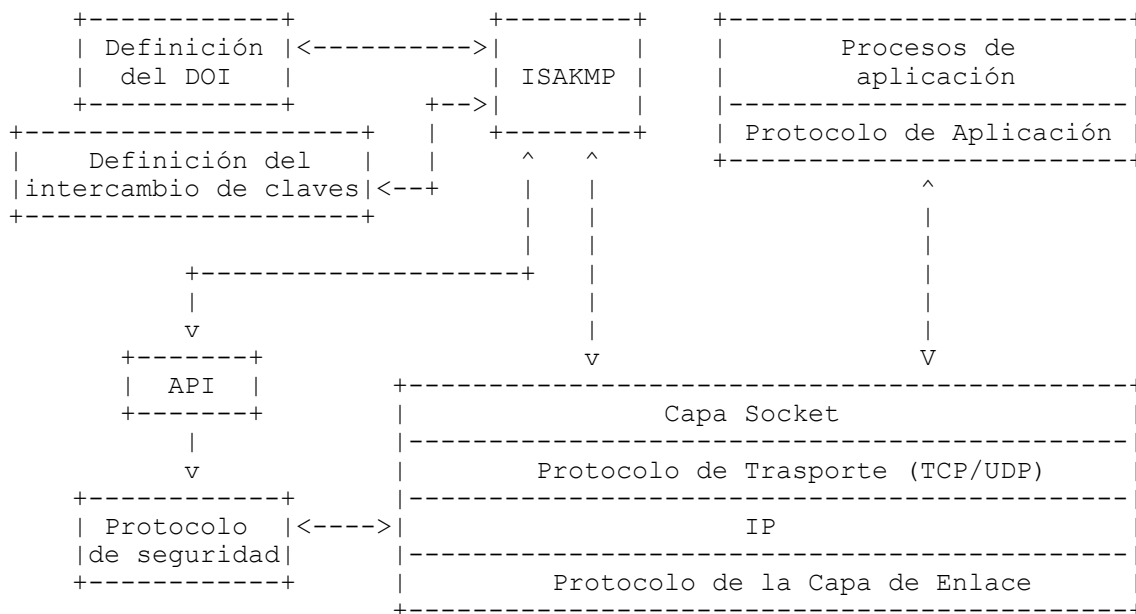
Definición del DOI

ISAKMP

Procesos de aplicación

Protocolo de Aplicación

Definición del intercambio de claves

API

Capa Socket

Protocolo de Trasporte (TCP/UDP)

Protocolo de seguridad

IP

Protocolo de la Capa de Enlace